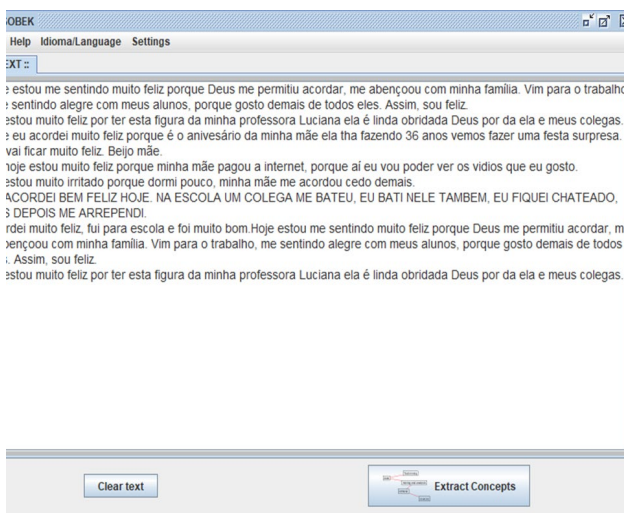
SOBEK

Help Idioma/Language Settings

EXT ::

e estou me sentindo muito feliz porque Deus me permitiu acordar, me abençoou com minha família. Vim para o trabalho
e sentindo alegre com meus alunos, porque gosto demais de todos eles. Assim, sou feliz.
estou muito feliz por ter esta figura da minha professora Luciana ela é linda obridada Deus por da ela e meus colegas.
e eu acordei muito feliz porque é o anivesário da minha mãe ela tha fazendo 36 anos vemos fazer uma festa surpresa.
vai ficar muito feliz. Beijo mãe.
hoje estou muito feliz porque minha mãe pagou a internet, porque aí eu vou poder ver os vidios que eu gosto.
estou muito irritado porque dormi pouco, minha mãe me acordou cedo demais.
ACORDEI BEM FELIZ HOJE. NA ESCOLA UM COLEGA ME BATEU, EU BATI NELE TAMBEM, EU FIQUEI CHATEADO,
S DEPOIS ME ARREPENDI.
rdei muito feliz, fui para escola e foi muito bom.Hoje estou me sentindo muito feliz porque Deus me permitiu acordar, m
bençoou com minha família. Vim para o trabalho, me sentindo alegre com meus alunos, porque gosto demais de todos
. Assim, sou feliz.
estou muito feliz por ter esta figura da minha professora Luciana ela é linda obridada Deus por da ela e meus colegas.

Clear text

Extract Concepts